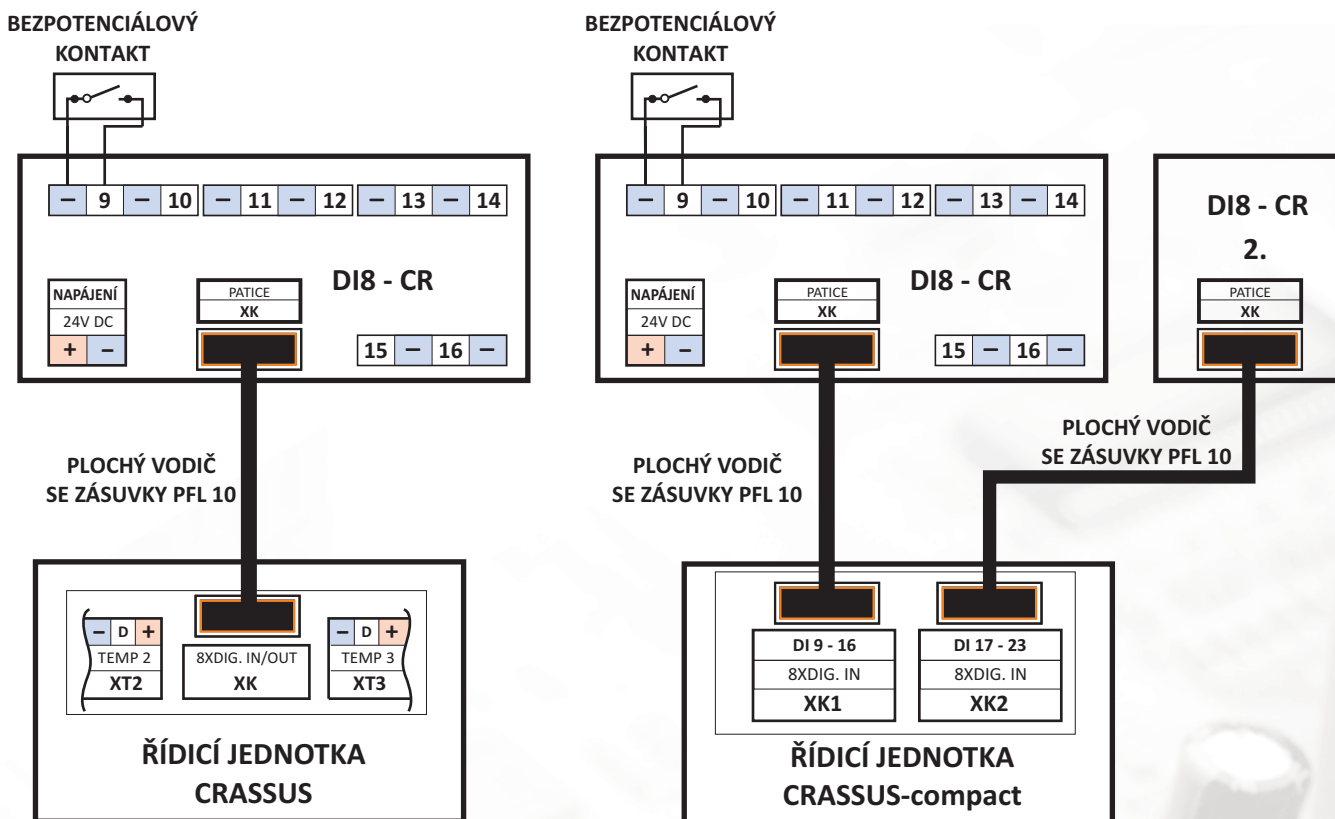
BEZPOTENCIÁLOVÝ KONTAKT

– 9 – 10 – 11 – 12 – 13 – 14

NAPÁJENÍ
24V DC
+ –

PATICE
XK

DI8 - CR

15 – 16 –

PLOCHÝ VODIČ
SE ZÁSUVKY PFL 10

– D +
TEMP 2
XT2

8XDIG. IN/OUT
XK

– D +
TEMP 3
XT3

ŘÍDICÍ JEDNOTKA
CRASSUS

BEZPOTENCIÁLOVÝ KONTAKT

– 9 – 10 – 11 – 12 – 13 – 14

NAPÁJENÍ
24V DC
+ –

PATICE
XK

DI8 - CR

15 – 16 –

DI8 - CR
2.

PATICE
XK

PLOCHÝ VODIČ
SE ZÁSUVKY PFL 10

PLOCHÝ VODIČ
SE ZÁSUVKY PFL 10

DI 9 - 16
8XDIG. IN
XK1

DI 17 - 23
8XDIG. IN
XK2

ŘÍDICÍ JEDNOTKA
CRASSUS-compact